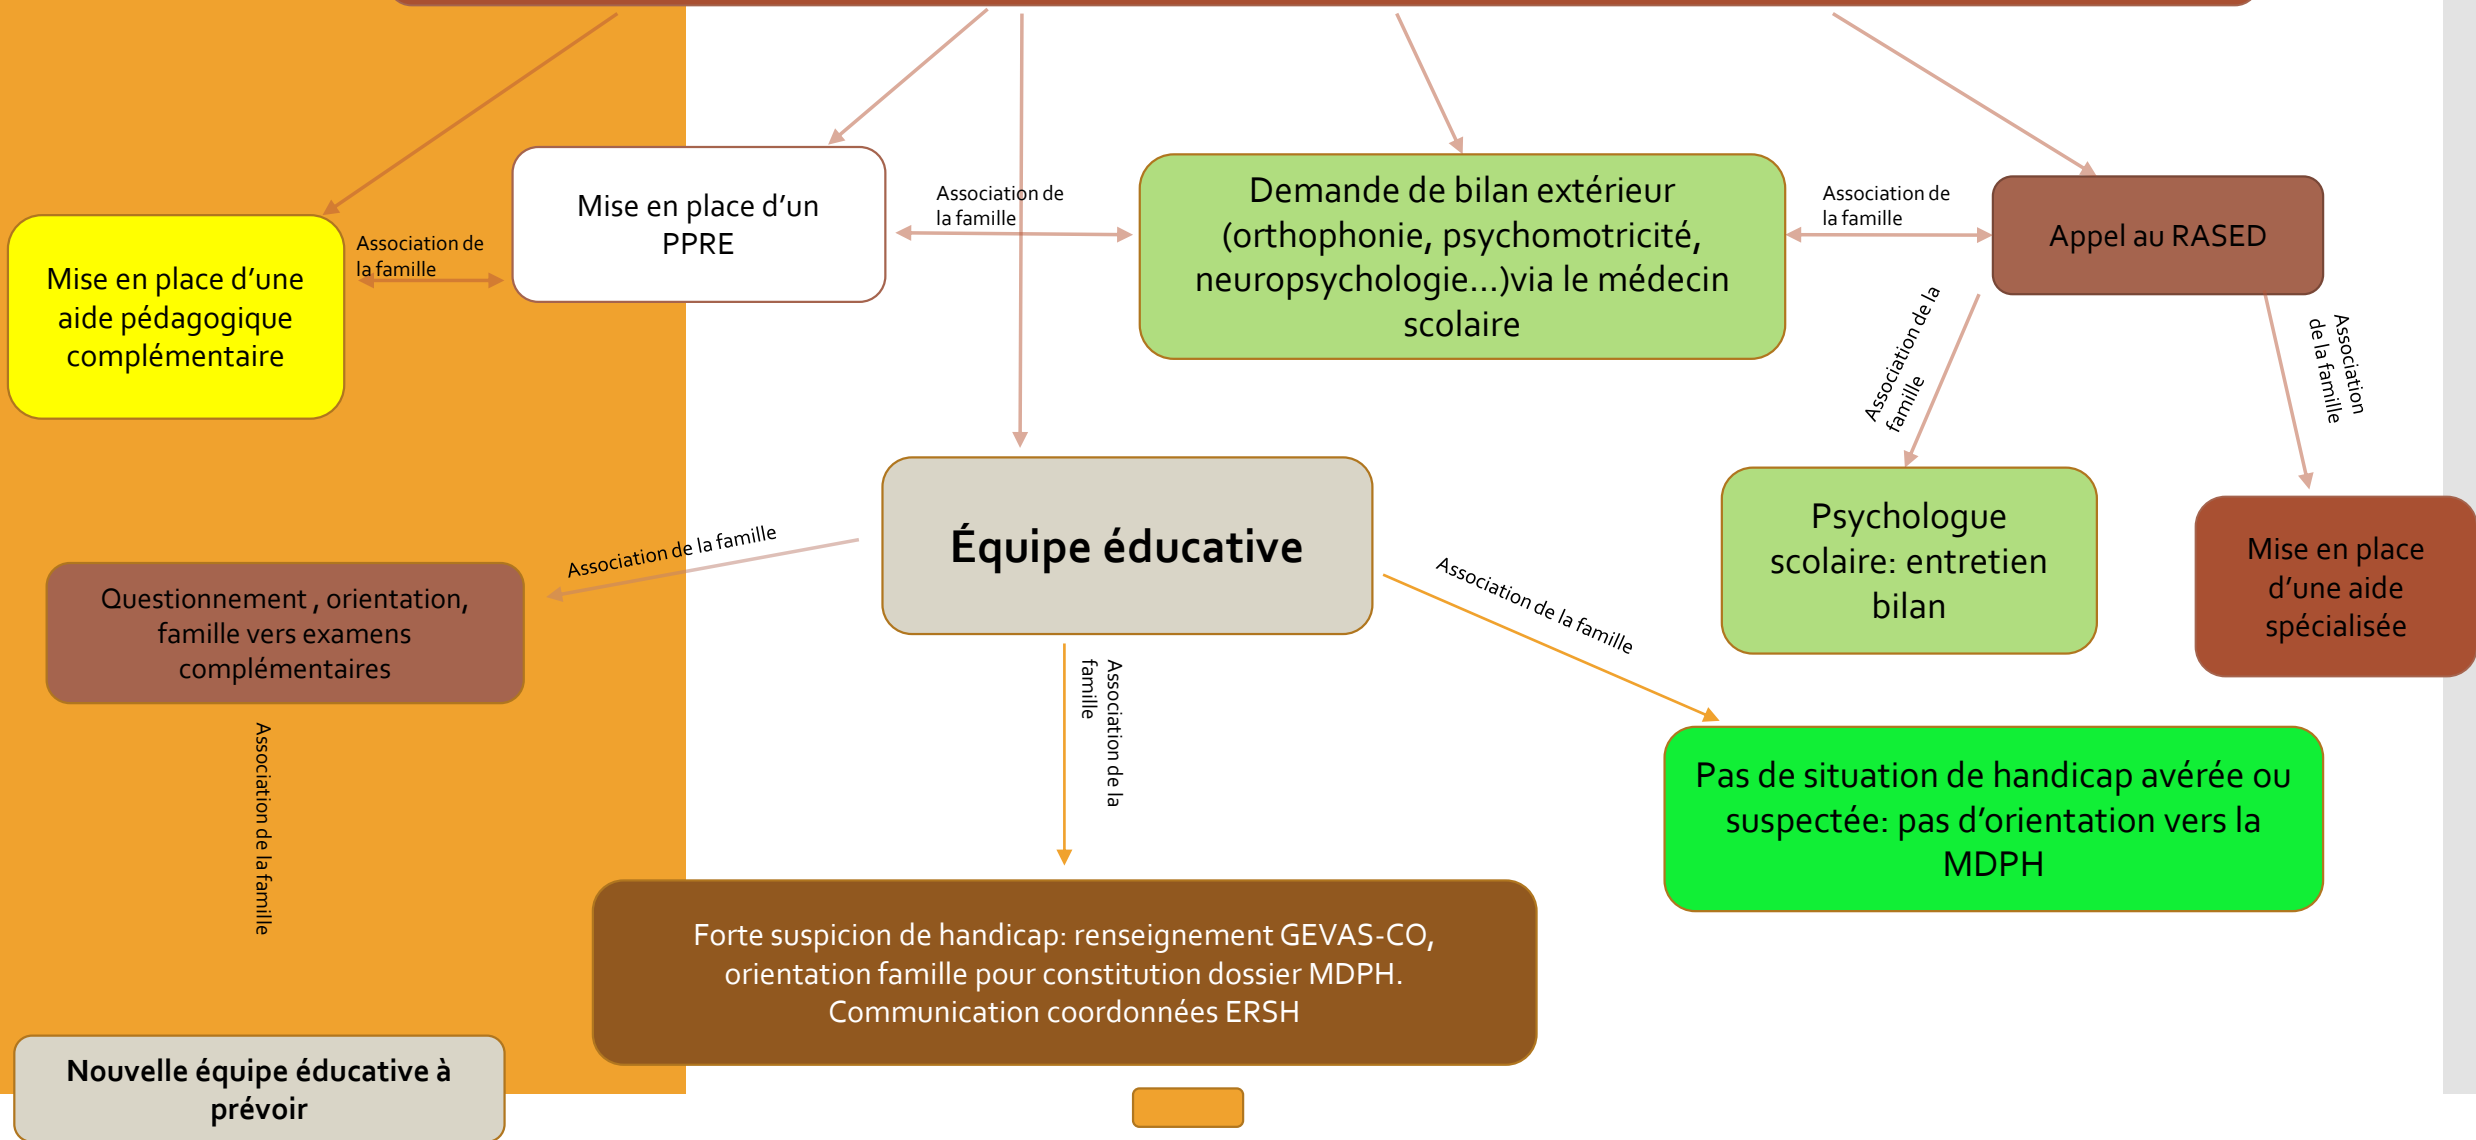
Mise en place d'une aide pédagogique complémentaire

Association de la famille

Mise en place d'un PPRE

Association de la famille

Demande de bilan extérieur (orthophonie, psychomotricité, neuropsychologie…)via le médecin scolaire

Association de la famille

Appel au RASED

Association de la famille

Association de la famille

Psychologue scolaire: entretien bilan

Mise en place d'une aide spécialisée

Association de la famille

Équipe éducative

Association de la famille

Questionnement , orientation, famille vers examens complémentaires

Association de la famille

Association de la famille

Pas de situation de handicap avérée ou suspectée: pas d'orientation vers la MDPH

Forte suspicion de handicap: renseignement GEVAS-CO, orientation famille pour constitution dossier MDPH. Communication coordonnées ERSH

Nouvelle équipe éducative à prévoir